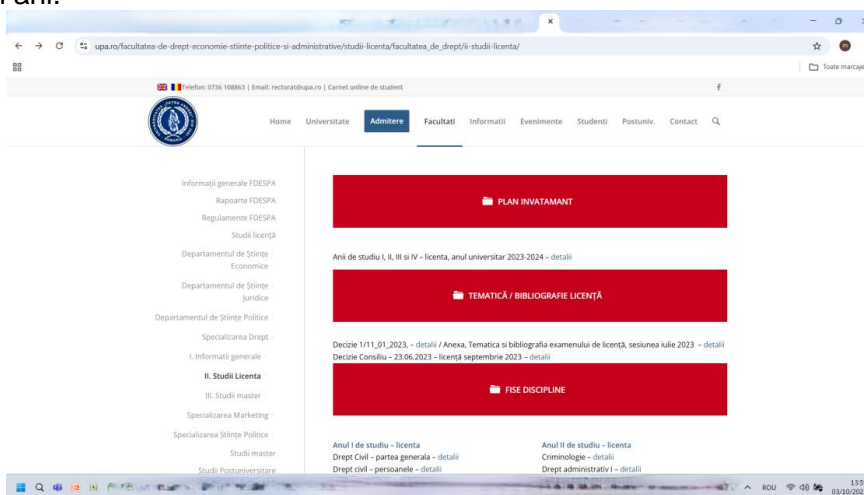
Fani.

upa.ro/facultatea-de-drept-economie-stiinte-politice-si-administrative/studii-licenta/facultatea_de_drept/ii-studii-licenta/

Toate marcajele

Telefon: 0736 108863 | Email: rectorat@upa.ro | Carnet online de student

Home Universitate Admitere Facultati Informatii Evenimente Studenti Postuniv. Contact

Informații generale FDESPA
Rapoarte FDESPA
Regulamente FDESPA
Studii licență
Departamentul de Științe Economice
Departamentul de Științe Juridice
Departamentul de Științe Politice
Specializarea Drept
I. Informatii generale
II. Studii Licenta
III. Studii master
Specializarea Marketing
Specializarea Științe Politice
Studii master
Studii Postuniversitare

PLAN INVATAMANT

Anii de studiu I, II, III si IV – licenta, anul universitar 2023-2024 – detalii

TEMATICĂ / BIBLIOGRAFIE LICENȚĂ

Decizie 1/11_01_2023, – detalii / Anexa, Tematica si bibliografia examenului de licență, sesiunea iulie 2023 – detalii
Decizie Consiliu – 23.06.2023 – licență septembrie 2023 – detalii

FISE DISCIPLINE

Anul I de studiu – licenta
Drept Civil – partea generala – detalii
Drept civil – persoanele – detalii

Anul II de studiu – licenta
Criminologie – detalii
Drept administrativ I – detalii

ROU 13:5 03/10/202